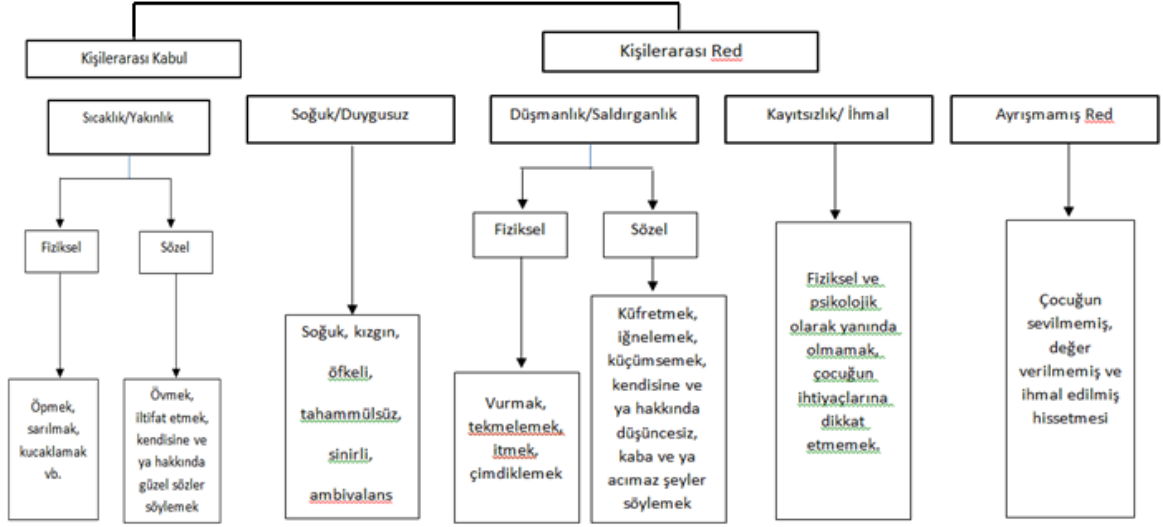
Kişilerarası Kabul

Kişilerarası Red

Sıcaklık/Yakınlık

Fiziksel

Sözel

Öpmek, sarılmak, kucaklamak vb.

Övmek, iltifat etmek, kendisine ve ya hakkında güzel sözler söylemek

Soğuk/Duygusuz

Soğuk, kızgın, öfkeli, tahammülsüz, sinirli, ambivalans

Düşmanlık/Saldırganlık

Fiziksel

Sözel

Vurmak, tekmelemek, itmek, çimdiklemek

Küfretmek, iğnelemek, küçümsemek, kendisine ve ya hakkında düşüncesiz, kaba ve ya acımaz şeyler söylemek

Kayıtsızlık/ İhmal

Fiziksel ve psikolojik olarak yanında olmamak, çocuğun ihtiyaçlarına dikkat etmemek,

Ayrışmamış Red

Çocuğun sevilmemiş, değer verilmemiş ve ihmal edilmiş hissetmesi